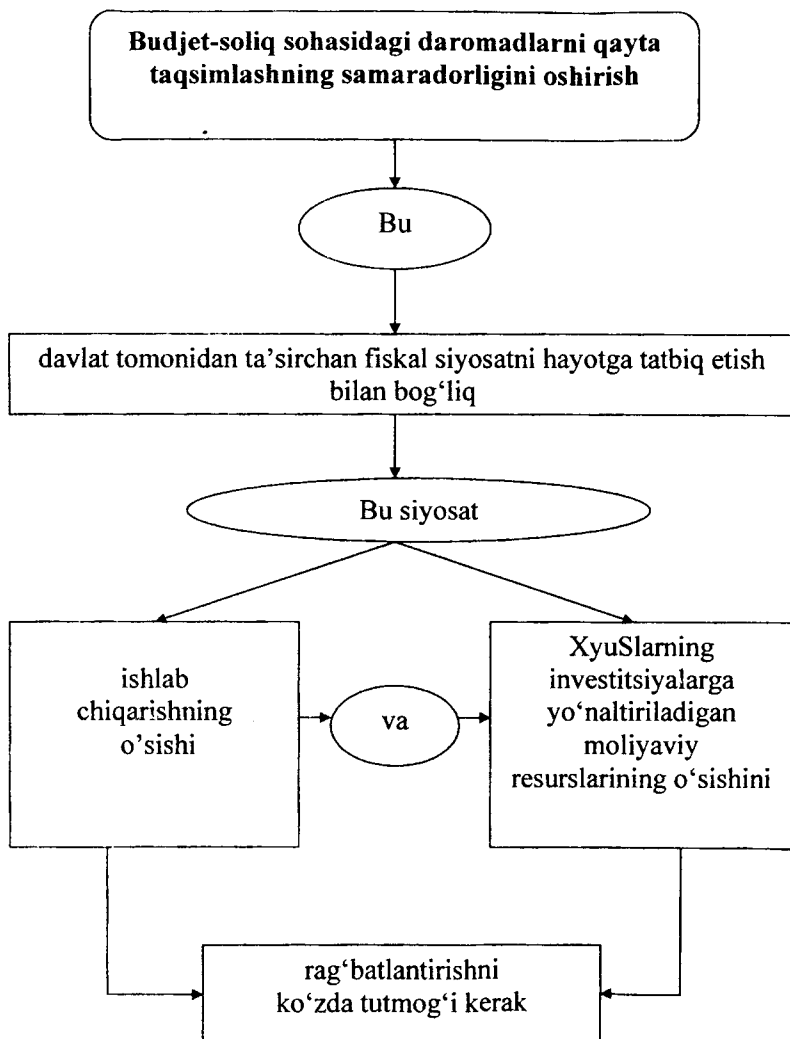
Budjet-soliq sohasidagi daromadlarni qayta taqsimlashning samaradorligini oshirish

Bu

davlat tomonidan ta'sirchan fiskal siyosatni hayotga tatbiq etish bilan bog'liq

Bu siyosat

ishlab chiqarishning o'sishi

va

XyuSlarning investitsiyalarga yo'naltiriladigan moliyaviy resurslarining o'sishini

rag'batlantirishni ko'zda tutmog'i kerak